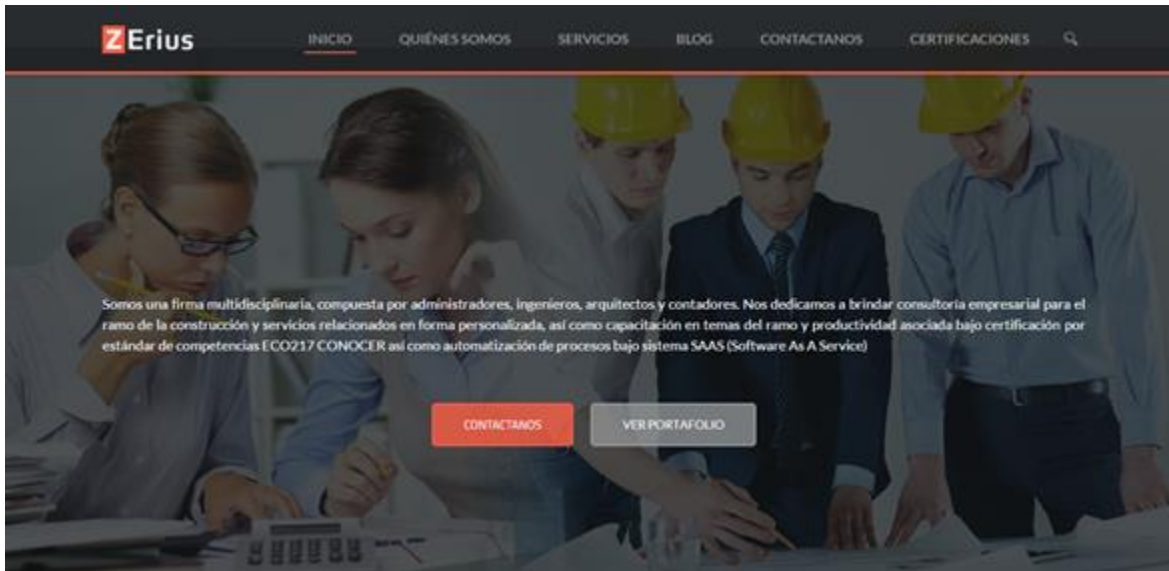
ZErius

INICIO QUIÉNES SOMOS SERVICIOS BLOG CONTACTANOS CERTIFICACIONES

Somos una firma multidisciplinaria, compuesta por administradores, ingenieros, arquitectos y contadores. Nos dedicamos a brindar consultoria empresarial para el ramo de la construcción y servicios relacionados en forma personalizada, así como capacitación en temas del ramo y productividad asociada bajo certificación por estándar de competencias ECO217 CONOCER así como automatización de procesos bajo sistema SAAS (Software As A Service)

CONTACTANOS VER PORTAFOLIO